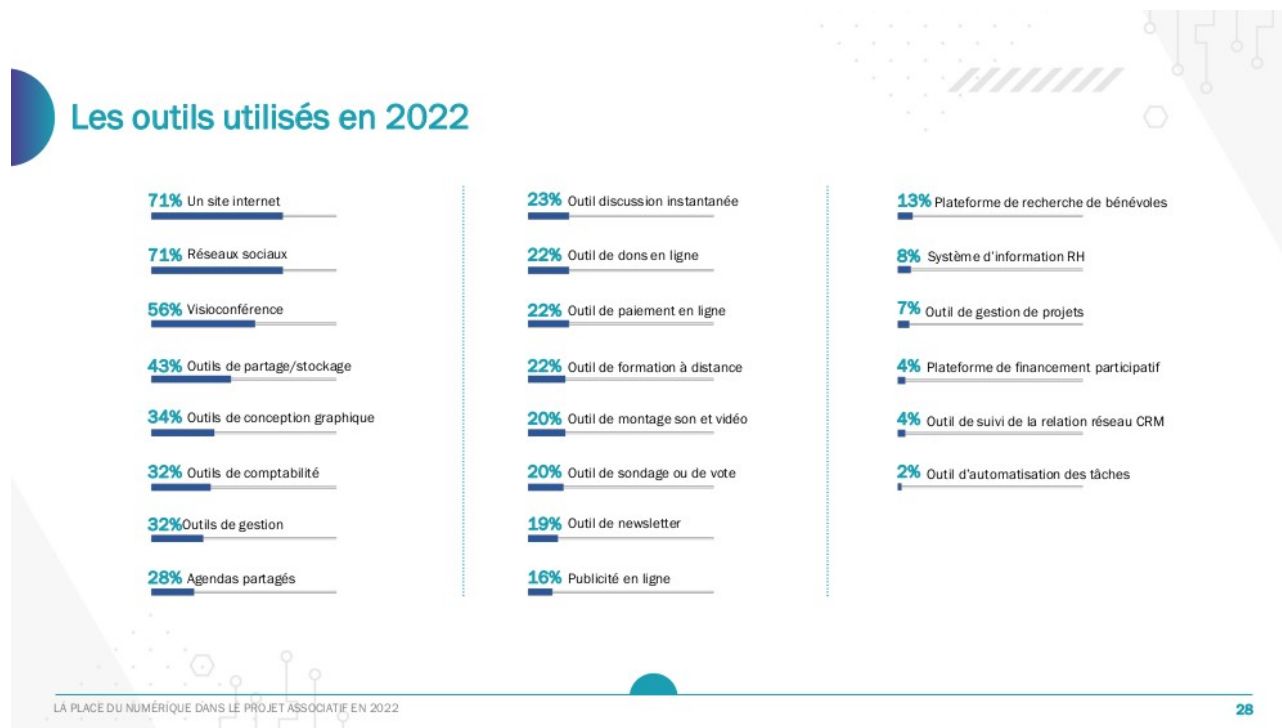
Les outils utilisés en 2022

71% Un site internet

71% Réseaux sociaux

56% Visioconférence

43% Outils de partage/stockage

34% Outils de conception graphique

32% Outils de comptabilité

32%Outils de gestion

28% Agendas partagés

23% Outil discussion instantanée

22% Outil de dons en ligne

22% Outil de paiement en ligne

22% Outil de formation à distance

20% Outil de montage son et vidéo

20% Outil de sondage ou de vote

19% Outil de newsletter

16% Publicité en ligne

13% Plateforme de recherche de bénévoles

8% Système d'information RH

7% Outil de gestion de projets

4% Plateforme de financement participatif

4% Outil de suivi de la relation réseau CRM

2% Outil d'automatisation des tâches

LA PLACE DU NUMÉRIQUE DANS LE PROJET ASSOCIATIF EN 2022

28